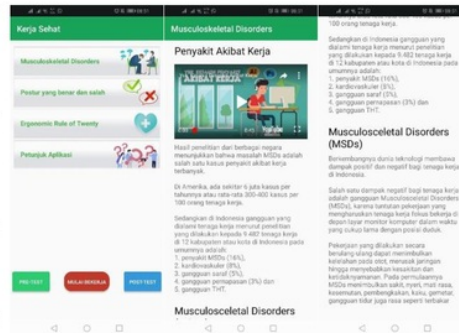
Kerja Sehat

Musculoskeletal Disorders

Postur yang benar dan salah

Ergonomic Rule of Twenty

Petunjuk Aplikasi

PRE-TEST

MULAI BEKERJA

POST-TEST

Musculoskeletal Disorders

Penyakit Akibat Kerja

AKIBAT KERJA

Hasil penelitian dari berbagai negara menunjukkan bahwa masalah MSDs adalah salah satu kasus penyakit akibat kerja terbanyak.

Di Amerika, ada sekitar 6 juta kasus per tahunnya atau rata-rata 300-400 kasus per 100 orang tenaga kerja.

Sedangkan di Indonesia gangguan yang dialami tenaga kerja menurut penelitian yang dilakukan kepada 9.482 tenaga kerja di 12 kabupaten atau kota di Indonesia pada umumnya adalah:
1. penyakit MSDs (16%),
2. kardiovaskuler (8%),
3. gangguan saraf (5%),
4. gangguan pernapasan (3%) dan
5. gangguan THT.

Musculosceletal Disorders

100 orang tenaga kerja.

Sedangkan di Indonesia gangguan yang dialami tenaga kerja menurut penelitian yang dilakukan kepada 9.482 tenaga kerja di 12 kabupaten atau kota di Indonesia pada umumnya adalah:
1. penyakit MSDs (16%),
2. kardiovaskuler (8%),
3. gangguan saraf (5%),
4. gangguan pernapasan (3%) dan
5. gangguan THT.

Musculosceletal Disorders (MSDs)

Berkembangnya dunia teknologi membawa dampak positif dan negatif bagi tenaga kerja di Indonesia.

Salah satu dampak negatif bagi tenaga kerja adalah gangguan Musculosceletal Disorders (MSDs), karena tuntutan pekerjaan yang mengharuskan tenaga kerja fokus bekerja di depan layar monitor komputer dalam waktu yang cukup lama dengan posisi duduk.

Pekerjaan yang dilakukan secara berulang-ulang dapat menimbulkan keluhan pada otot, merusak jaringan hingga menyebabkan kesakitan dan ketidaknyamanan. Pada permulaannya MSDs menimbulkan sakit, nyeri, mati rasa, kesemutan, pembengkakan, kaku, gemetar, gangguan tidur juga rasa seperti terbakar.